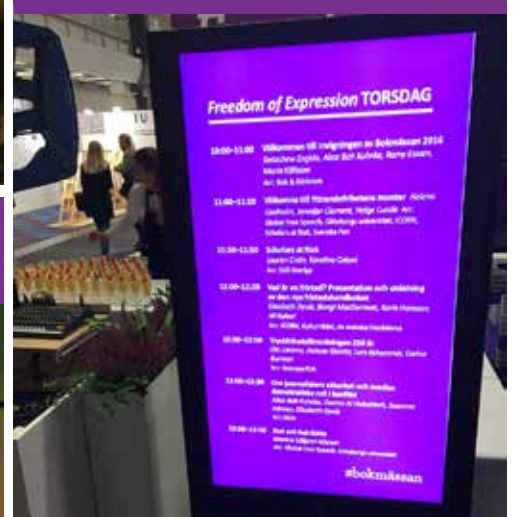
Freedom of Expression TORSDAG

10:00–11:00 Välkommen till invigningen av Bokmässan 2016
Gretchen Engfelt, Alice Bah Kuhnke, Barry Eason, Maria Källsson
Arr. Bok & Bibliotek

11:00–11:30 Välkomna till Yttrandefrihetens monter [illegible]
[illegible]

11:30–11:50 Scholars at Risk
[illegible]
Arr. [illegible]

12:00–12:30 Vad är en förtal? Presentation och utdelning av den nya Yttrandefrihetsboken
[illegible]

13:00–13:30 Tryckfrihetsförordningen 250 år
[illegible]

13:00–13:30 Om journalisters säkerhet och medias demokratiska roll i konflikter
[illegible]

15:00–15:30 Bad och Bad Bokia
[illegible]

#bokmässan